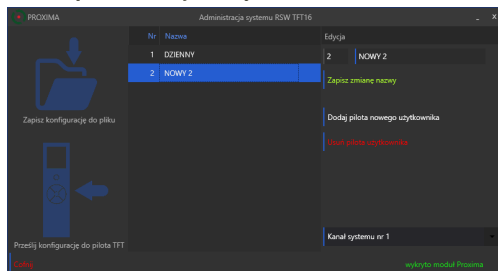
PROXIMA
Administracja systemu RSW TFT16
_
X

Zapisz konfigurację do pliku

Prześlij konfigurację do pilota TFT

| Nr | Nazwa |
|---|---|
| 1 | DZIENNY |
| 2 | NOWY 2 |

Edycja
2
NOWY 2
Zapisz zmianę nazwy

Dodaj pilota nowego użytkownika
Usuń pilota użytkownika

Kanał systemu nr 1

Conn
wykryto moduł Proxima